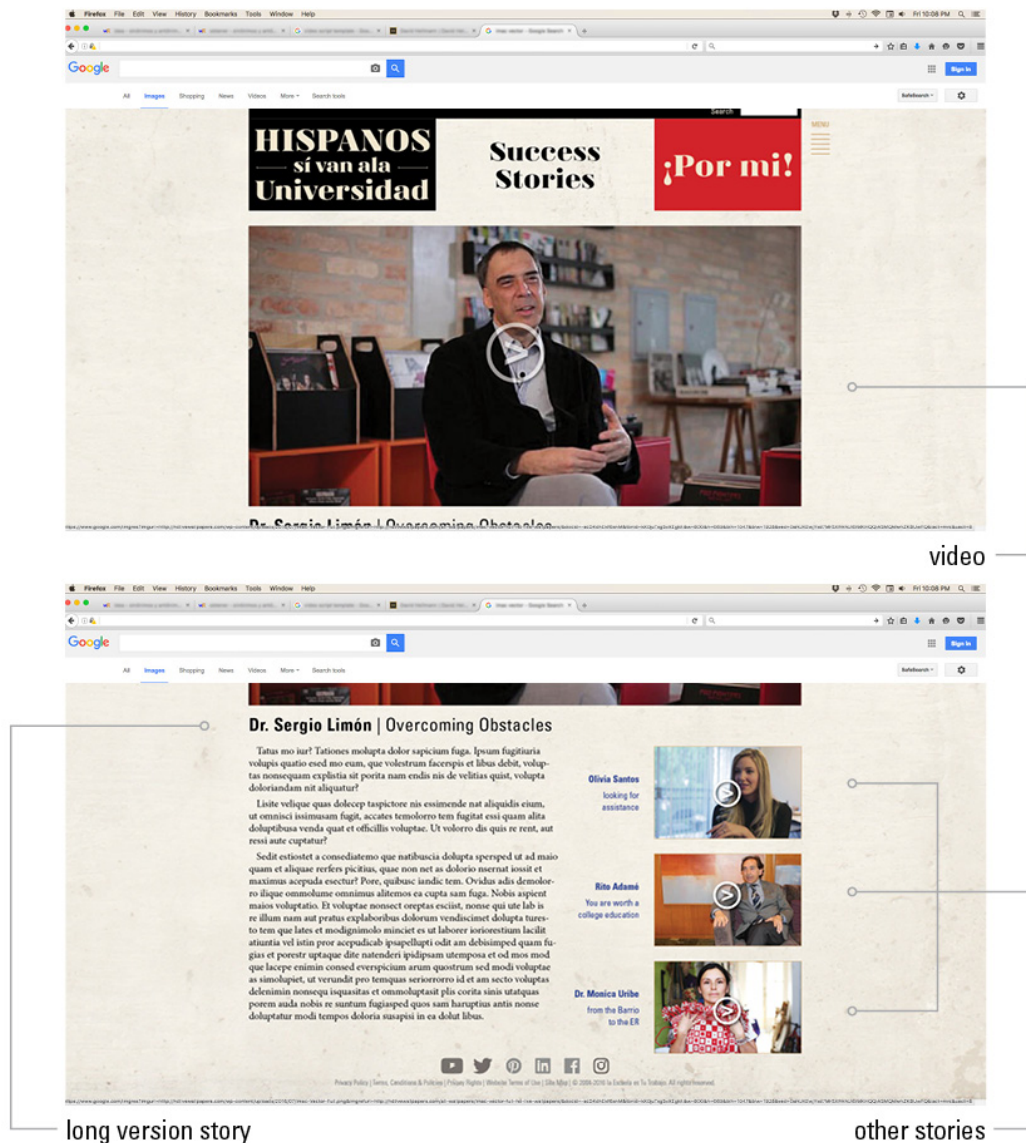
Firefox File Edit View History Bookmarks Tools Window Help

Fri 10:08 PM

Google

All Images Shopping News Videos More Search tools

SafeSearch

Sign in

Search

MENU

HISPANOS
sí van ala
Universidad

Success Stories

¡Por mi!

Dr. Sergio Limón | Overcoming Obstacles

video

Firefox File Edit View History Bookmarks Tools Window Help

Fri 10:08 PM

Google

All Images Shopping News Videos More Search tools

SafeSearch

Sign in

Dr. Sergio Limón | Overcoming Obstacles

Tatus mo iur? Tationes molupta dolor sapicium fuga. Ipsum fugitiuria volupis quatio esed mo eum, que volestrum facernpis et libus debit, voluptas nonsequam explistia sit porita nam endis nis de velitias quist, volupta doloriandam nit aliquatur?

Lisite velique quas dolecep taspictore nis essimende nat aliquidis eium, ut omnisci issimusam fugit, accates temolorro tem fugitat essi quam alita doluptibusa venda quat et officillis voluptae. Ut volorro dis quis re rent, aut ressi aute cuptatur?

Sedit estiostet a consediatemo que natibuscia dolupta spersped ut ad maio quam et aliquae rerfers picitias, quae non net as dolorio nsernat iossit et maximus acepuda esectur? Pore, quibusc iandic tem. Ovidus adis demolorro ilique ommolume omnimus alitemos ea cupta sam fuga. Nobis aspient maios voluptatio. Et voluptae nonsect oreptas esciist, nonse qui ute lab is re illum nam aut pratus explaboribus dolorum vendiscimet dolupta turesto tem que lates et modignimolo minciet es ut laborer iorioresttium lacilit atiuntia vel istin pror acepudicab ipsapellupti odit am debisimped quam fugias et porestr uptaque dite natenderi ipidipsam utemposa et od mos mod que lacepe enimin consed everspicium arum quostrum sed modi voluptae as simolupiet, ut verundit pro temquas seriorrorro id et am secto voluptas delenimin nonsequ isquasitas et ommoluptasit plis corita sinis utatquas porem auda nobis re suntum fugiasped quos sam haruptius antis nonse doluptatur modi tempos doloria susapisi in ea dolut libus.

Olivia Santos
looking for assistance

Rito Adamé
You are worth a college education

Dr. Monica Uribe
from the Barrio to the ER

Privacy Policy | Terms, Conditions & Policies | Privacy Rights | Website Terms of Use | Site Map | © 2006-2016 la Estrella en Tu Trabajo. All rights reserved.

long version story

other stories